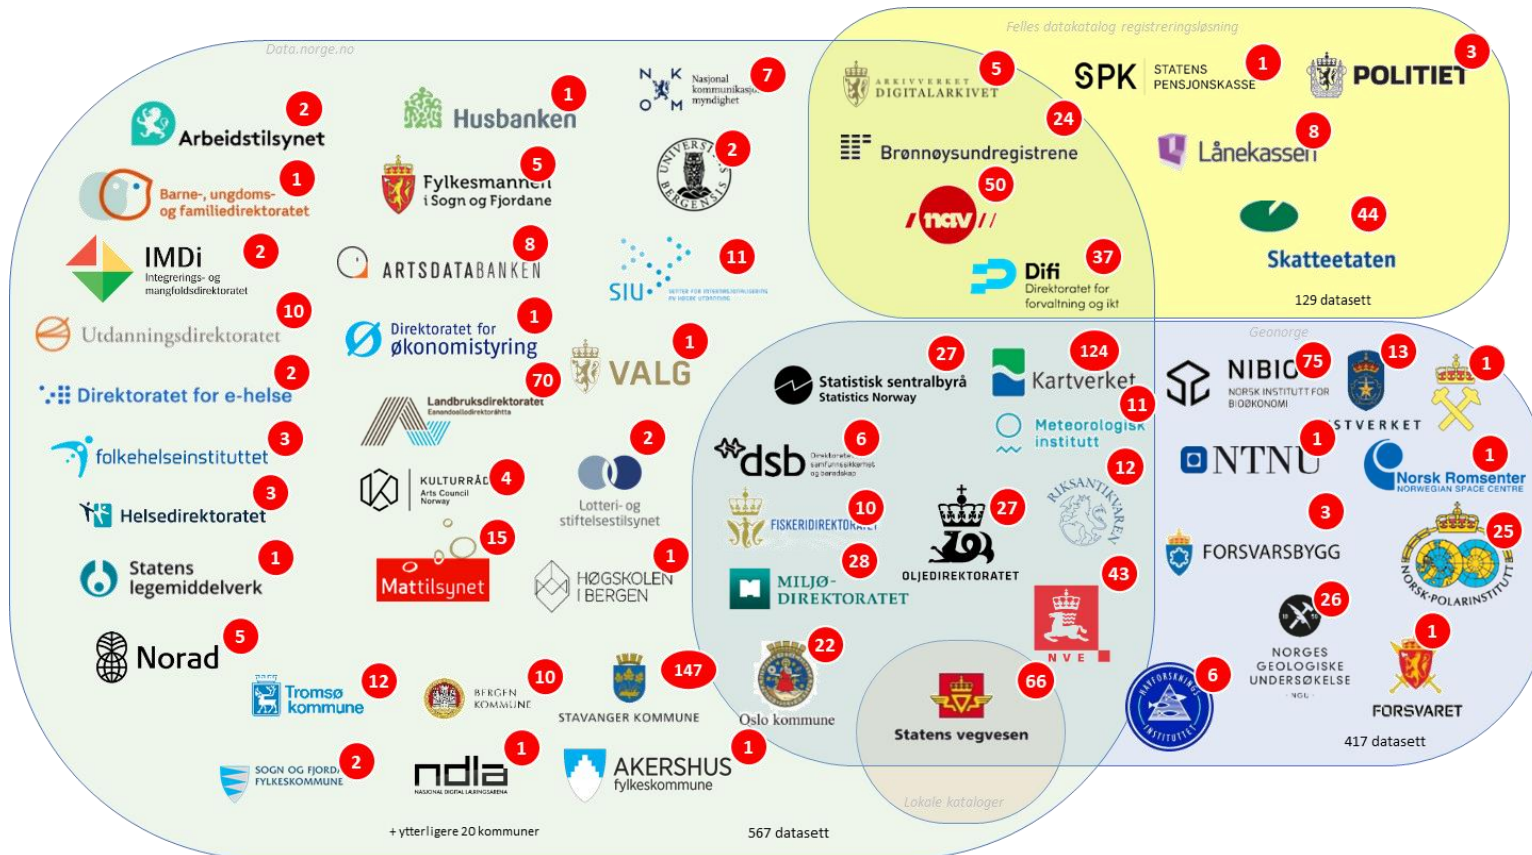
Data.norge.no

Arbeidstilsynet 2
Barne-, ungdoms- og familiedirektoratet 1
IMDi Integrerings- og mangfoldsdirektoratet 2
Utdanningsdirektoratet 10
Direktoratet for e-helse 2
folkehelseinstituttet 3
Helsedirektoratet 3
Statens legemiddelverk 1
Norad 5
Tromsø kommune 12
Sogn og Fjordane fylkeskommune 2

Husbanken 1
Fylkesmannen i Sogn og Fjordane 5
ARTSDATABANKEN 8
Direktoratet for økonomistyring 1
Landbruksdirektoratet 70
KULTURRÅDET Arts Council Norway 4
Mattilsynet 15
HØGSKOLEN I BERGEN 1
BERGEN KOMMUNE 10
ndla 1
STAVANGER KOMMUNE 147
AKERSHUS fylkeskommune 1

Nasjonal kommunikasjonsmyndighet 7
UNIVERSITAS BERGENSIS 2
SIU 11
VALG 1
Lotteri- og stiftelsestilsynet 2

+ ytterligere 20 kommuner
567 datasett

Felles datakatalog registreringsløsning

ARKIVVERKET DIGITALARKIVET 5
Brønnøysundregistrene 24
nav 50
Difi Direktoratet for forvaltning og ikt 37
SPK STATENS PENSJONSKASSE 1
POLITIET 3
Lånekassen 8
Skatteetaten 44
129 datasett

Statistisk sentralbyrå Statistics Norway 27
Kartverket 124
Meteorologisk institutt 11
dsb 6
FISKERIDIREKTORATET 10
OLJEDIREKTORATET 27
RIKSANTIKVAREN 12
MILJØ-DIREKTORATET 28
NVE 43
Oslo kommune 22
Statens vegvesen 66
Lokale kataloger

Geonorge
NIBIO NORSK INSTITUTT FOR BIOØKONOMI 75
STVERKET 13
1
NTNU 1
Norsk Romsenter NORWEGIAN SPACE CENTRE 1
FORSVARSBYGG 3
NORSK POLARINSTITUTT 25
NORGES GEOLOGISKE UNDERSØKELSE 26
HAVFORSKNINGSINSTITUTTET 6
FORSVARET 1
417 datasett